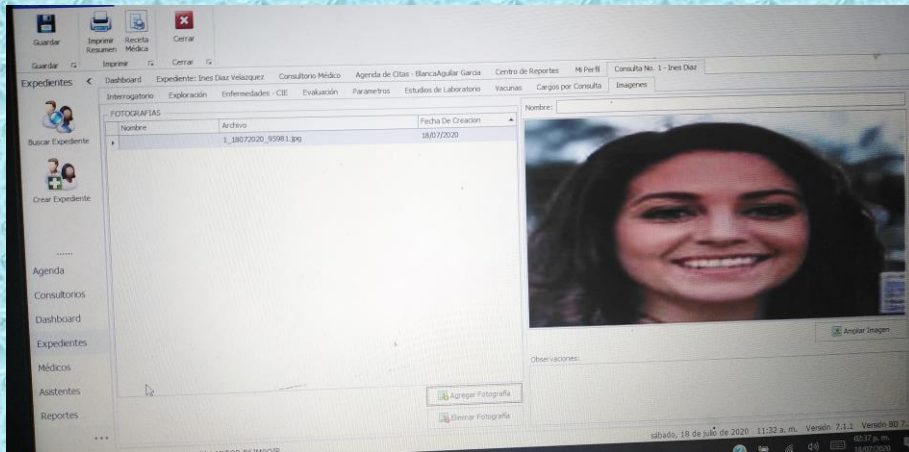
Guardar
Imprimir Resumen
Receta Médica
Cerrar
Guardar
Imprimir
Cerrar

Expedientes
Dashboard
Expediente: Ines Diaz Velazquez
Consultorio Médico
Agenda de Citas - BlancaAguilar Garcia
Centro de Reportes
Mi Perfil
Consulta No. 1 - Ines Diaz

Interrogatorio
Exploración
Enfermedades - CIE
Evaluación
Parametros
Estudios de Laboratorio
Vacunas
Cargos por Consulta
Imagenes

FOTOGRAFIAS

| Nombre | Archivo | Fecha De Creacion |
|---|---|---|
| | 1_18072020_95981.jpg | 18/07/2020 |

Nombre:

Buscar Expediente
Crear Expediente

Agenda
Consultorios
Dashboard
Expedientes
Médicos
Asistentes
Reportes

Ampliar Imagen
Observaciones:
Agregar Fotografía
Eliminar Fotografía

sabado, 18 de julio de 2020 11:32 a. m. Versión 7.1.1 Versión BD 7.
02:37 p. m.
18/07/2020